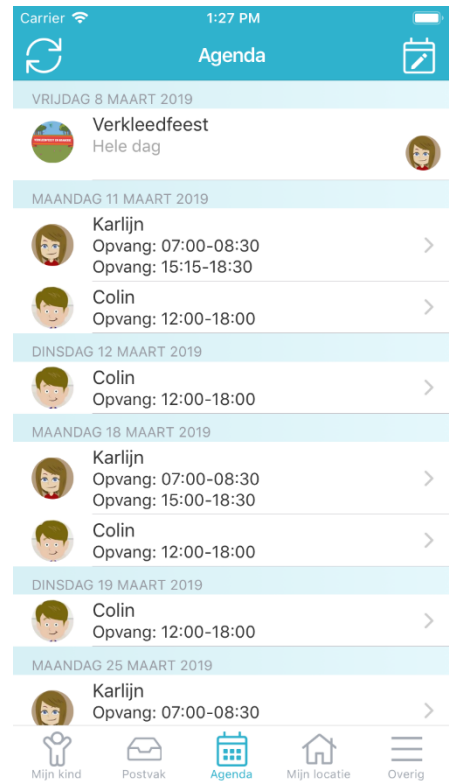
Carrier 1:27 PM

Agenda

VRIJDAG 8 MAART 2019

Verkleedfeest
Hele dag

MAANDAG 11 MAART 2019

Karlijn
Opvang: 07:00-08:30
Opvang: 15:15-18:30

Colin
Opvang: 12:00-18:00

DINSDAG 12 MAART 2019

Colin
Opvang: 12:00-18:00

MAANDAG 18 MAART 2019

Karlijn
Opvang: 07:00-08:30
Opvang: 15:00-18:30

Colin
Opvang: 12:00-18:00

DINSDAG 19 MAART 2019

Colin
Opvang: 12:00-18:00

MAANDAG 25 MAART 2019

Karlijn
Opvang: 07:00-08:30

Mijn kind Postvak Agenda Mijn locatie Overig